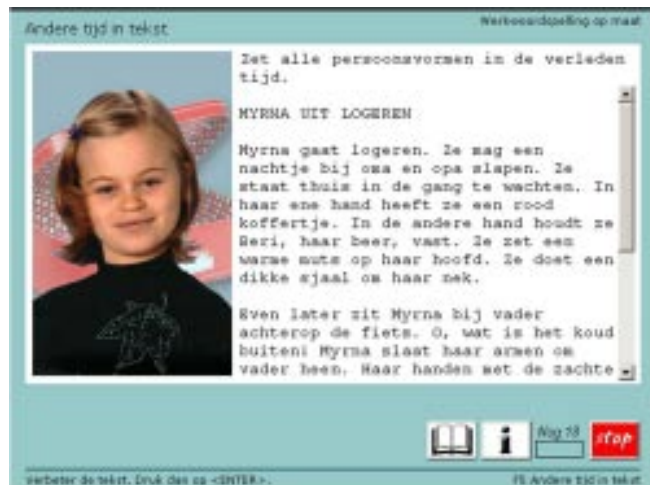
Andere tijd in tekst

Werkwoordspelling op maat

Zet alle persoonsvormen in de verleden tijd.

MYRNA UIT LOGEREN

Myrna gaat logeren. Ze mag een nachtje bij oma en opa slapen. Ze staat thuis in de gang te wachten. In haar ene hand heeft ze een rood koffertje. In de andere hand houdt ze Beri, haar beer, vast. Ze zet een warme muts op haar hoofd. Ze doet een dikke sjaal om haar nek.

Even later zit Myrna bij vader achterop de fiets. O, wat is het koud buiten! Myrna slaat haar armen om vader heen. Haar handen met de zachte

Nog 18

stop

Verbeter de tekst. Druk dan op <ENTER>.

F5 Andere tijd in tekst